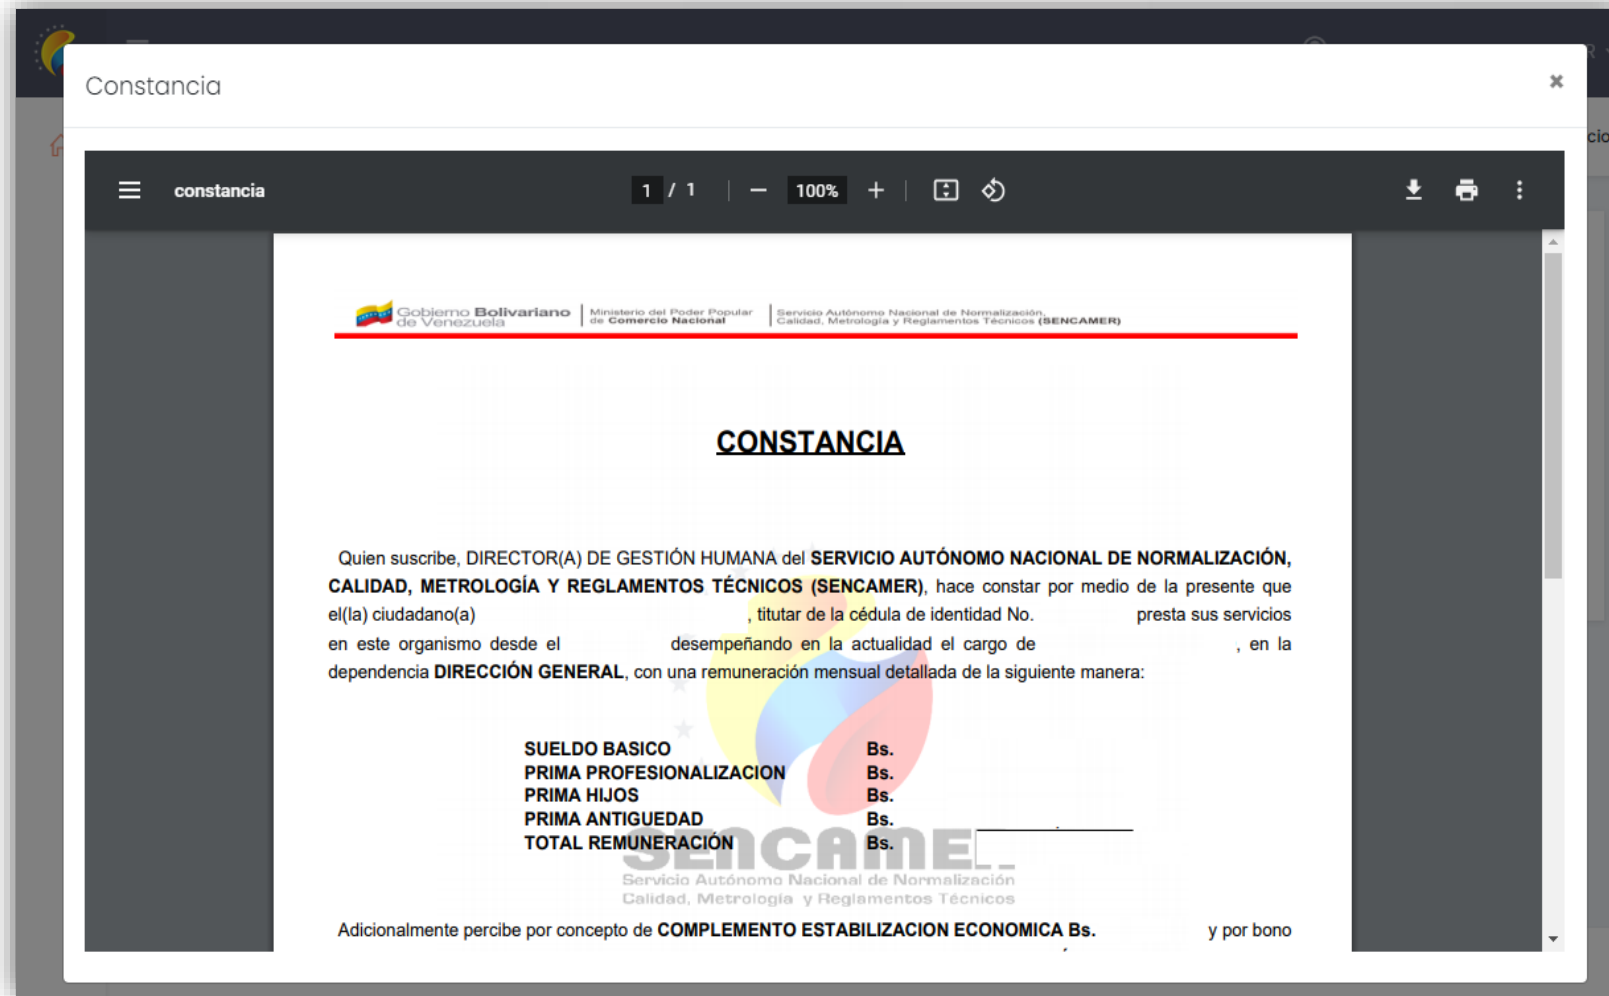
Constancia

×

constancia

1 / 1

100%

Gobierno Bolivariano de Venezuela | Ministerio del Poder Popular de Comercio Nacional | Servicio Autónomo Nacional de Normalización, Calidad, Metrología y Reglamentos Técnicos (SENCAMER)

CONSTANCIA

Quien suscribe, DIRECTOR(A) DE GESTIÓN HUMANA del SERVICIO AUTÓNOMO NACIONAL DE NORMALIZACIÓN, CALIDAD, METROLOGÍA Y REGLAMENTOS TÉCNICOS (SENCAMER), hace constar por medio de la presente que el(la) ciudadano(a) , titutar de la cédula de identidad No. presta sus servicios en este organismo desde el desempeñando en la actualidad el cargo de , en la dependencia DIRECCIÓN GENERAL, con una remuneración mensual detallada de la siguiente manera:

| | |
|---|---|
| SUELDO BASICO | Bs. |
| PRIMA PROFESIONALIZACION | Bs. |
| PRIMA HIJOS | Bs. |
| PRIMA ANTIGUEDAD | Bs. |
| TOTAL REMUNERACIÓN | Bs. |

SENCAMER
Servicio Autónomo Nacional de Normalización
Calidad, Metrología y Reglamentos Técnicos

Adicionalmente percibe por concepto de COMPLEMENTO ESTABILIZACION ECONOMICA Bs. y por bono